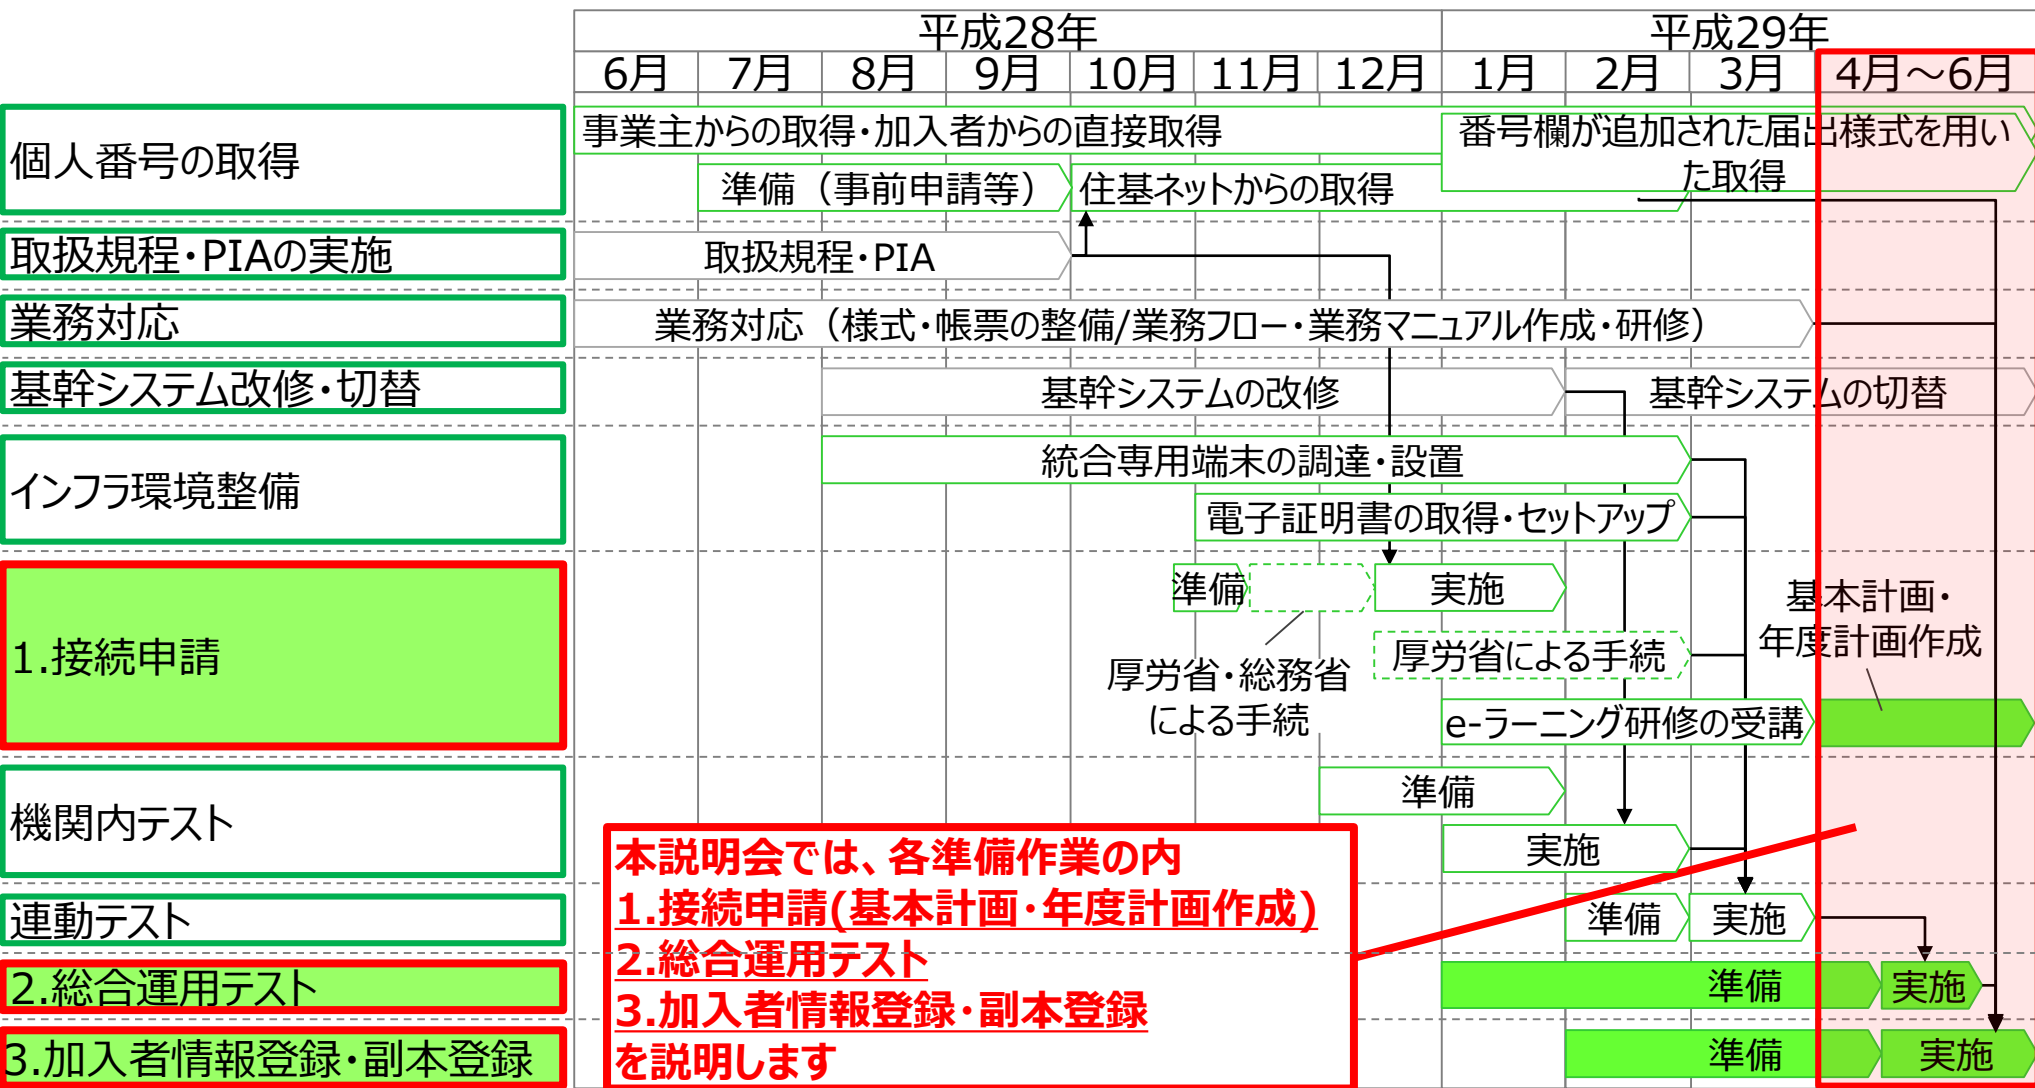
| | 平成28年 | | | | | | | 平成29年 | | | |
|---|---|---|---|---|---|---|---|---|---|---|---|
| | 6月 | 7月 | 8月 | 9月 | 10月 | 11月 | 12月 | 1月 | 2月 | 3月 | 4月～6月 |

個人番号の取得
事業主からの取得・加入者からの直接取得
番号欄が追加された届出様式を用いた取得
準備（事前申請等）
住基ネットからの取得

取扱規程・PIAの実施
取扱規程・PIA

業務対応
業務対応（様式・帳票の整備/業務フロー・業務マニュアル作成・研修）

基幹システム改修・切替
基幹システムの改修
基幹システムの切替

インフラ環境整備
統合専用端末の調達・設置
電子証明書の取得・セットアップ

1.接続申請
準備
実施
厚労省・総務省による手続
厚労省による手続
基本計画・年度計画作成
e-ラーニング研修の受講

機関内テスト
準備
実施

連動テスト
準備
実施

2.総合運用テスト
準備
実施

3.加入者情報登録・副本登録
準備
実施

本説明会では、各準備作業の内
1.接続申請(基本計画・年度計画作成)
2.総合運用テスト
3.加入者情報登録・副本登録
を説明します